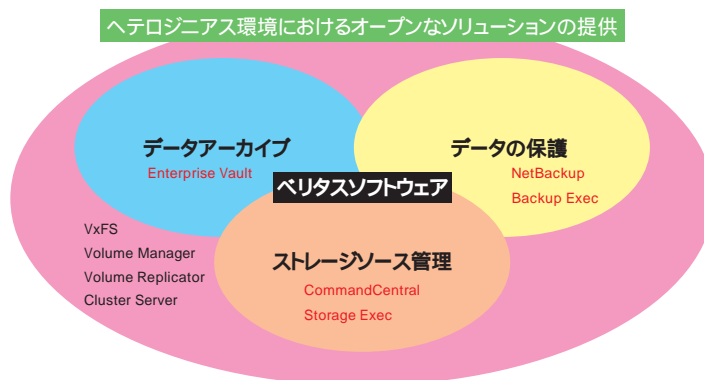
ヘテロジニアス環境におけるオープンなソリューションの提供

データアーカイブ
Enterprise Vault

データの保護
NetBackup
Backup Exec

ベリタスソフトウェア

VxFS
Volume Manager
Volume Replicator
Cluster Server

ストレージソース管理
CommandCentral
Storage Exec